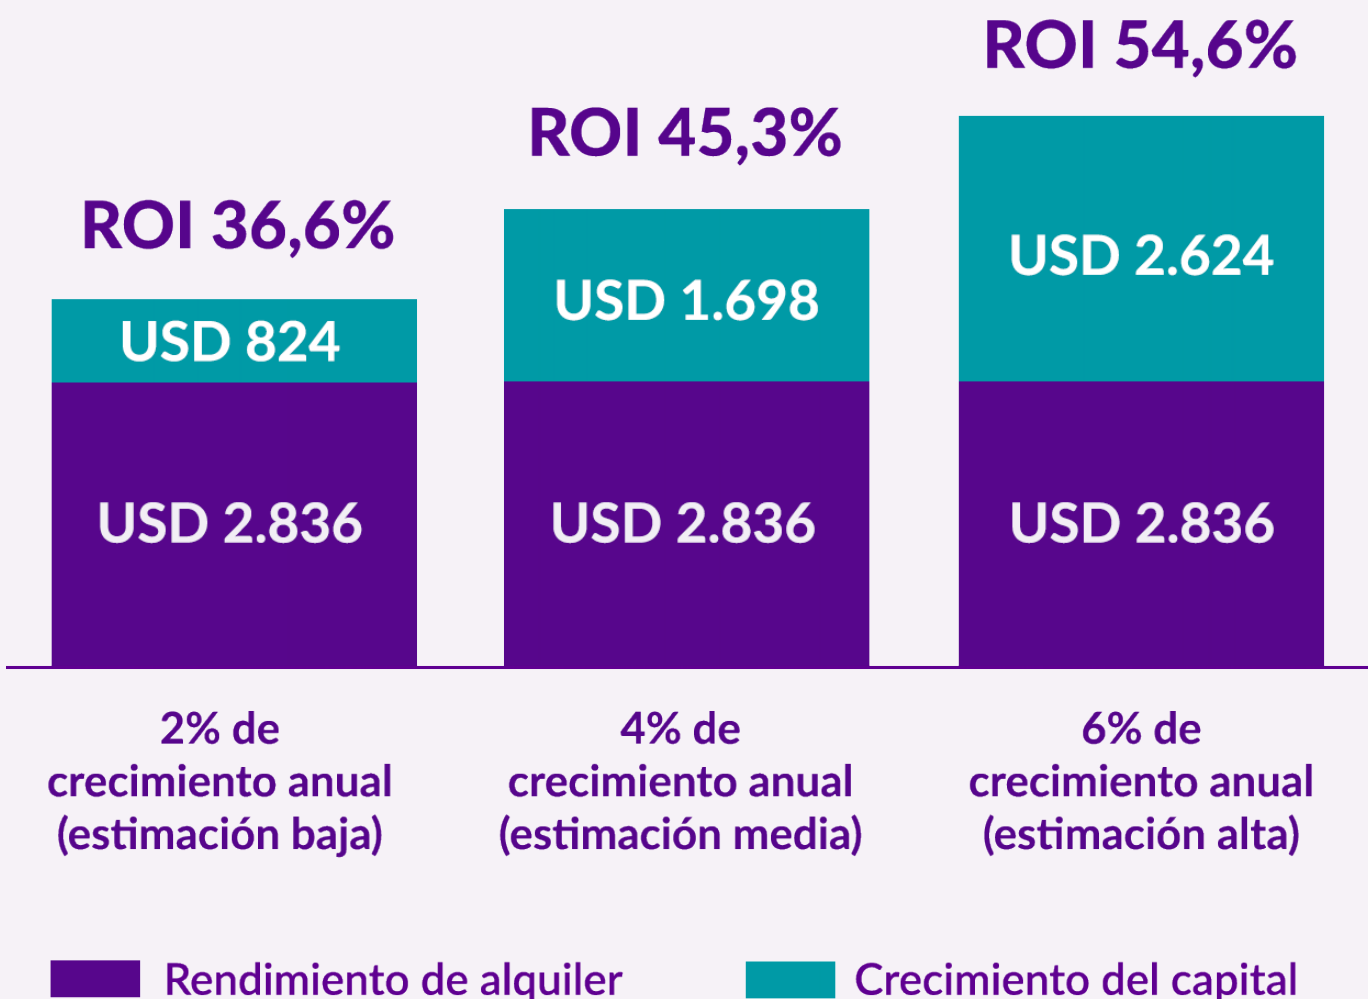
ROI 36,6%

USD 824

USD 2.836

ROI 45,3%

USD 1.698

USD 2.836

ROI 54,6%

USD 2.624

USD 2.836

2% de crecimiento anual (estimación baja)

4% de crecimiento anual (estimación media)

6% de crecimiento anual (estimación alta)

Rendimiento de alquiler

Crecimiento del capital